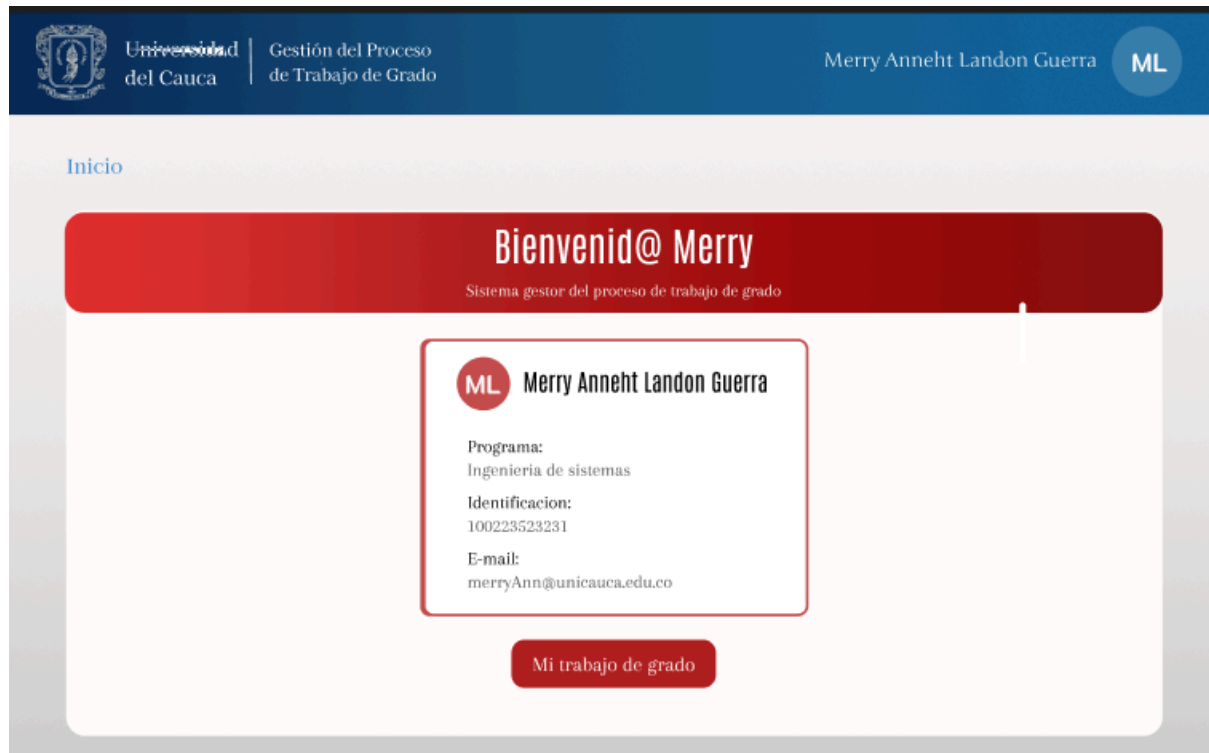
Universidad del Cauca

Gestión del Proceso de Trabajo de Grado

Merry Anneht Landon Guerra

ML

Inicio

Bienvenid@ Merry

Sistema gestor del proceso de trabajo de grado

ML

Merry Anneht Landon Guerra

Programa:
Ingenieria de sistemas

Identificacion:
100223523231

E-mail:
merryAnn@unicauca.edu.co

Mi trabajo de grado